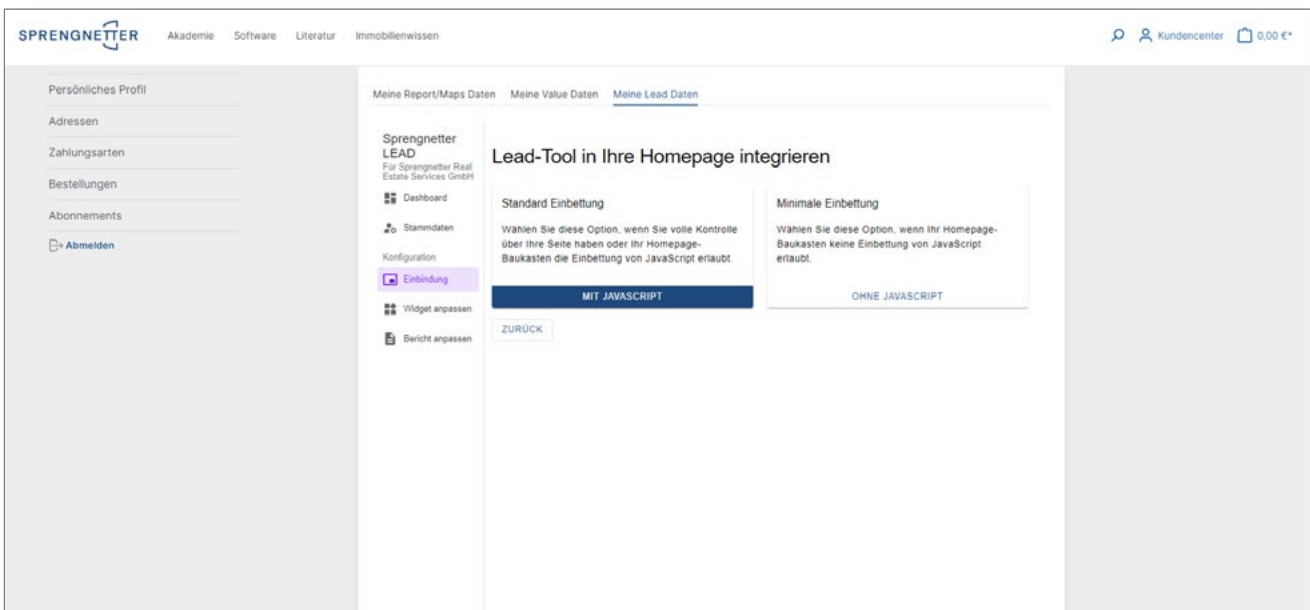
SPRENGNETTER Akademie Software Literatur Immobilienwissen

Kundencenter 0,00 €*

Persönliches Profil
Adressen
Zahlungsarten
Bestellungen
Abonnements
Abmelden

Meine Report/Maps Daten Meine Value Daten Meine Lead Daten

Sprengnetter LEAD
Für Sprengnetter Real Estate Services GmbH

Dashboard
Stammdaten
Konfiguration
Einbindung
Widget anpassen
Bericht anpassen

Lead-Tool in Ihre Homepage integrieren

Standard Einbettung

Wählen Sie diese Option, wenn Sie volle Kontrolle über Ihre Seite haben oder Ihr Homepage-Baukasten die Einbettung von JavaScript erlaubt.

MIT JAVASCRIPT

Minimale Einbettung

Wählen Sie diese Option, wenn Ihr Homepage-Baukasten keine Einbettung von JavaScript erlaubt.

OHNE JAVASCRIPT

ZURÜCK